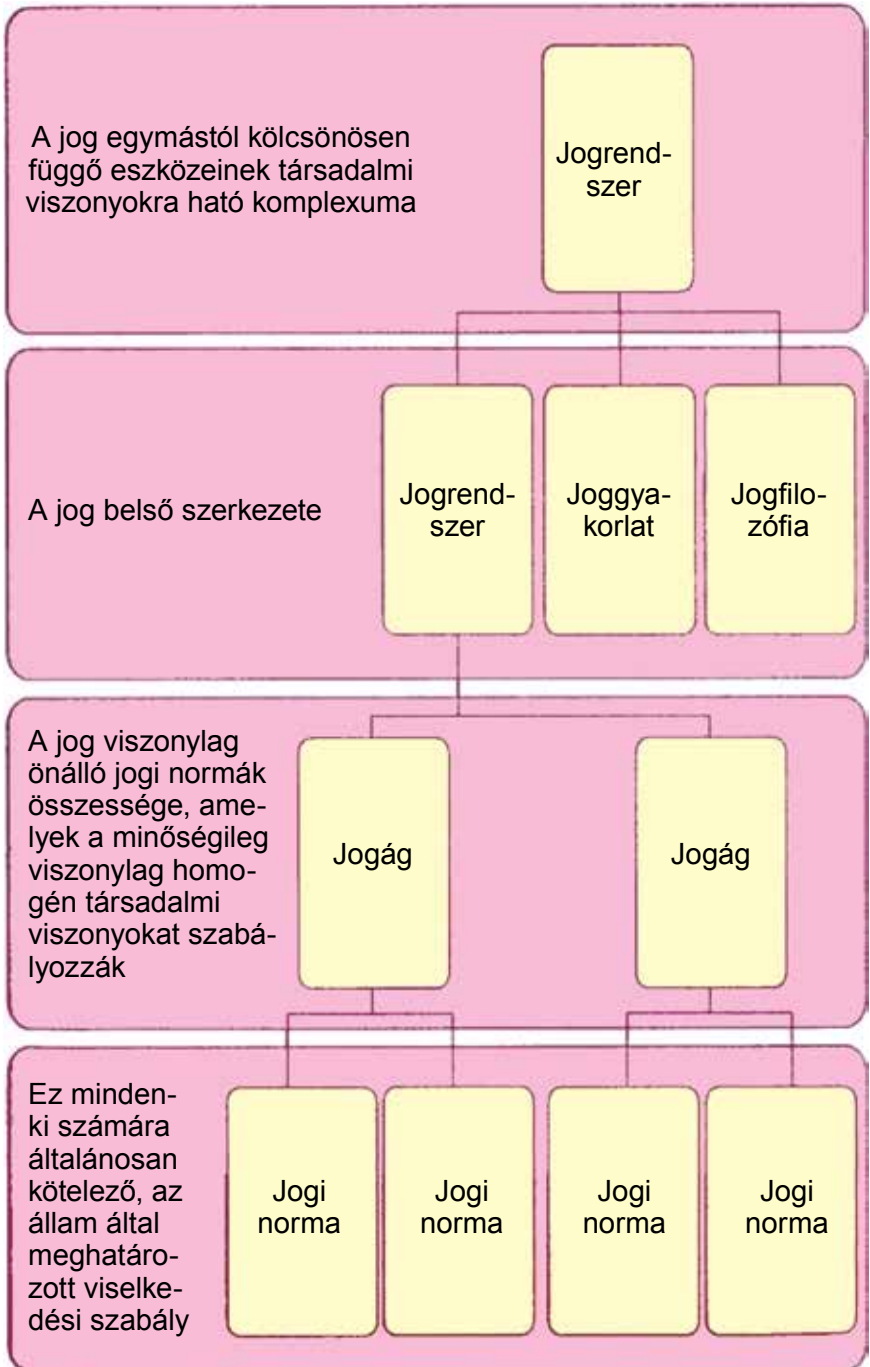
A jog egymástól kölcsönösen függő eszközeinek társadalmi viszonyokra ható komplexuma

Jogrendszer

A jog belső szerkezete

Jogrendszer

Joggyakorlat

Jogfilozófia

A jog viszonylag önálló jogi normák összessége, amelyek a minőségileg viszonylag homogén társadalmi viszonyokat szabályozzák

Jogág

Jogág

Ez mindenki számára általánosan kötelező, az állam által meghatározott viselkedési szabály

Jogi norma

Jogi norma

Jogi norma

Jogi norma